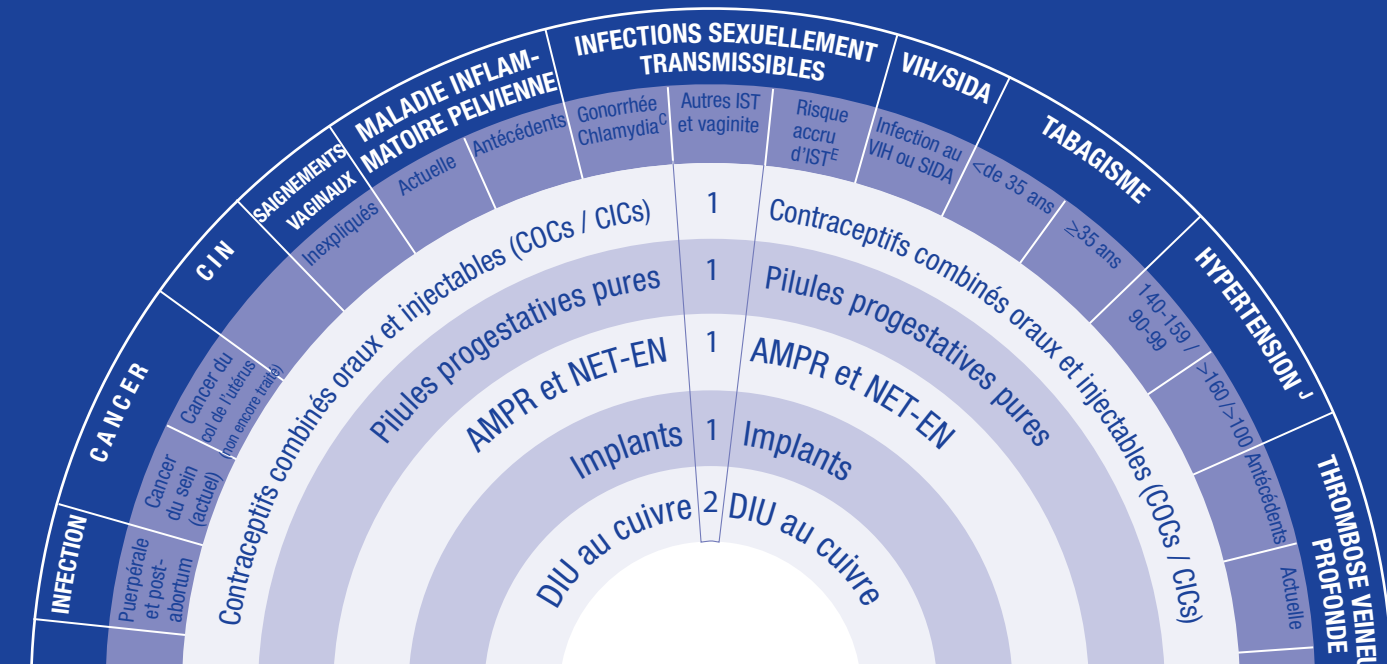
INFECTION
Puerpérale et post-abortum
CANCER
Cancer du sein (actuel)
Cancer du col de l'utérus (non encore traité)
CIN
SAIGNEMENTS VAGINAUX
Inexpliqués
MALADIE INFLAMMATOIRE PELVIENNE
Actuelle
Antécédents
INFECTIONS SEXUELLEMENT TRANSMISSIBLES
Gonorrhée Chlamydia$^C$
Autres IST et vaginite
Risque accru d'IST$^E$
VIH/SIDA
Infection au VIH ou SIDA
TABAGISME
<de 35 ans
≥35 ans
HYPERTENSION$^J$
140-159 / 90-99
>160/>100
Antécédents
THROMBOSE VEINEUSE PROFONDE
Actuelle

Contraceptifs combinés oraux et injectables (COCs / CICs)
1
Contraceptifs combinés oraux et injectables (COCs / CICs)
Pilules progestatives pures
1
Pilules progestatives pures
AMPR et NET-EN
1
AMPR et NET-EN
Implants
1
Implants
DIU au cuivre
2
DIU au cuivre